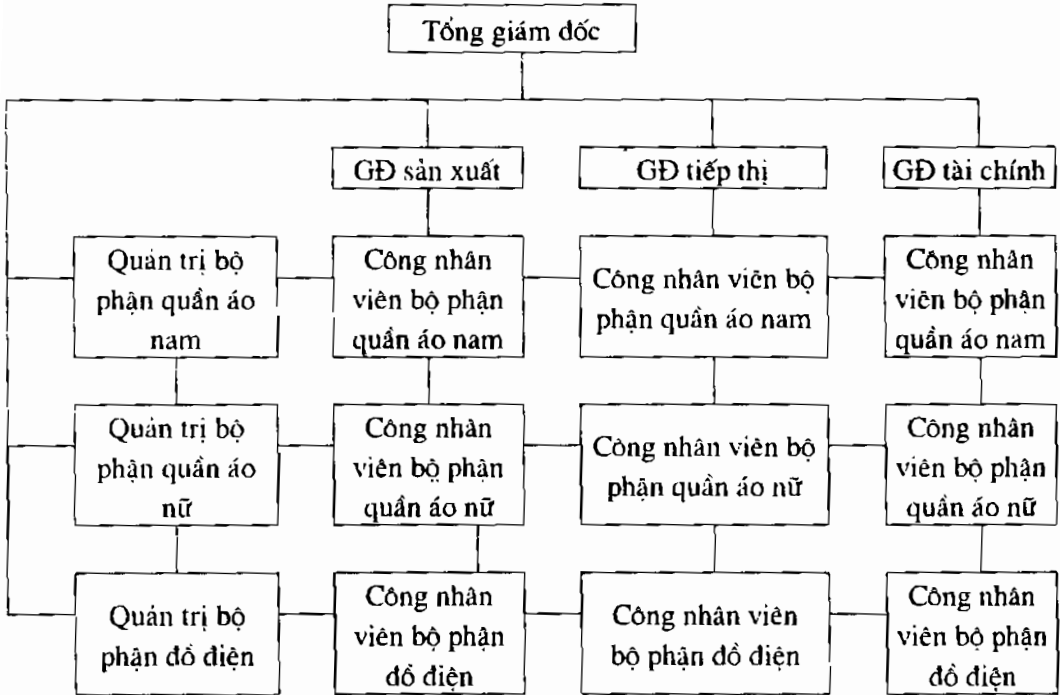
Tổng giám đốc

GĐ sản xuất

GĐ tiếp thị

GĐ tài chính

Quản trị bộ phận quần áo nam

Công nhân viên bộ phận quần áo nam

Công nhân viên bộ phận quần áo nam

Công nhân viên bộ phận quần áo nam

Quản trị bộ phận quần áo nữ

Công nhân viên bộ phận quần áo nữ

Công nhân viên bộ phận quần áo nữ

Công nhân viên bộ phận quần áo nữ

Quản trị bộ phận đồ điện

Công nhân viên bộ phận đồ điện

Công nhân viên bộ phận đồ điện

Công nhân viên bộ phận đồ điện